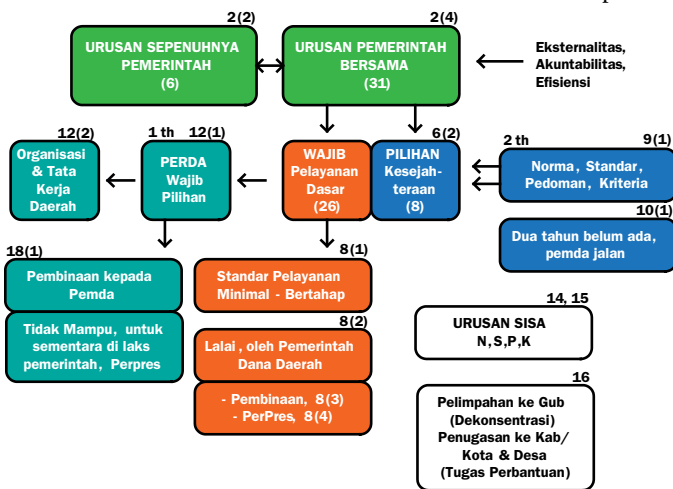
2(2)

URUSAN SEPENUHNYA PEMERINTAH (6)

2(4)

URUSAN PEMERINTAH BERSAMA (31)

Eksternalitas, Akuntabilitas, Efisiensi

12(2)

Organisasi & Tata Kerja Daerah

1 th

12(1)

PERDA Wajib Pilihan

WAJIB Pelayanan Dasar (26)

6(2)

PILIHAN Kesejahteraan (8)

2 th

9(1)

Norma, Standar, Pedoman, Kriteria

10(1)

Dua tahun belum ada, pemda jalan

18(1)

Pembinaan kepada Pemda

Tidak Mampu, untuk sementara di laks pemerintah, Perpres

8(1)

Standar Pelayanan Minimal - Bertahap

8(2)

Lalai, oleh Pemerintah Dana Daerah

- Pembinaan, 8(3)
- PerPres, 8(4)

14, 15

URUSAN SISA N,S,P,K

16

Pelimpahan ke Gub (Dekonsentrasi) Penugasan ke Kab/ Kota & Desa (Tugas Perbantuan)